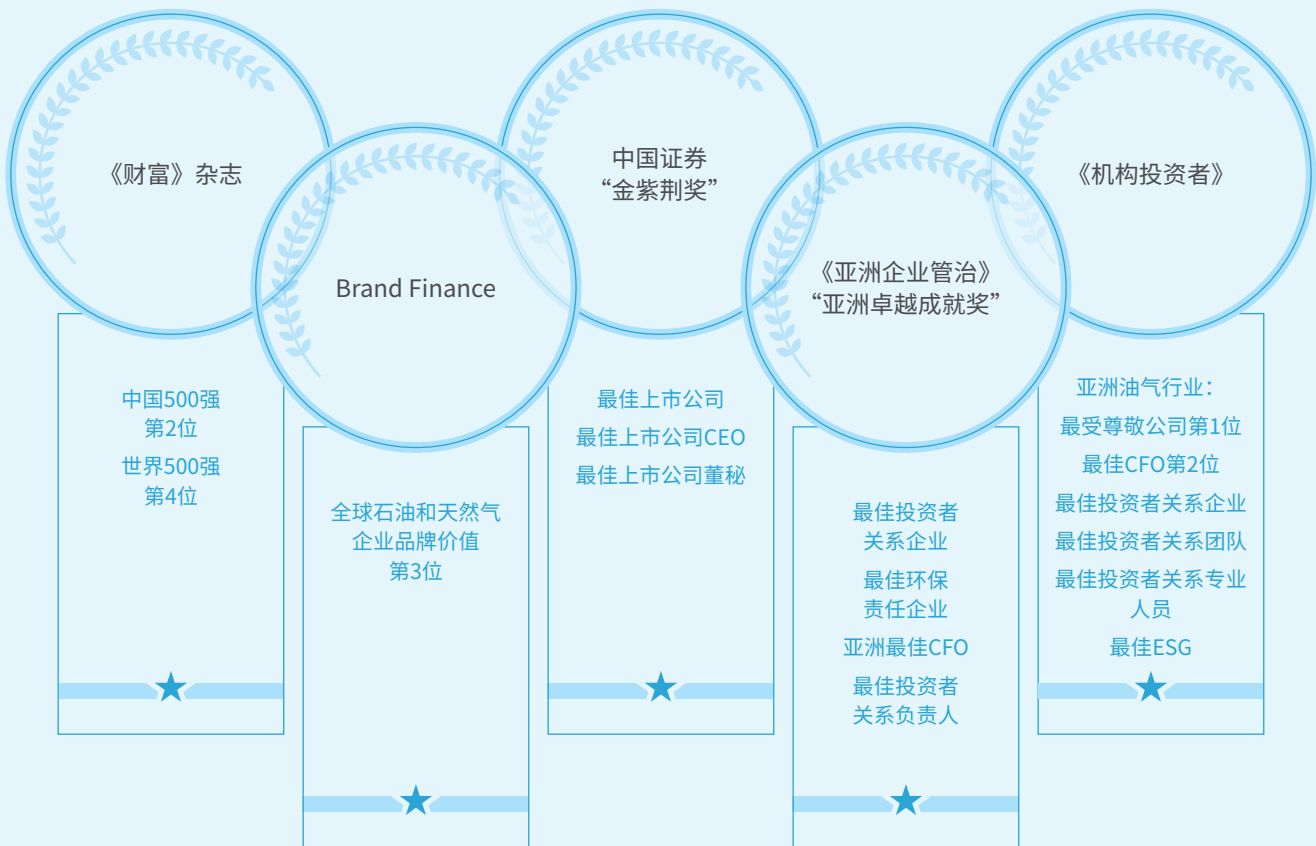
《财富》杂志

中国500强
第2位
世界500强
第4位

Brand Finance

全球石油和天然气
企业品牌价值
第3位

中国证券
“金紫荆奖”

最佳上市公司
最佳上市公司CEO
最佳上市公司董秘

《亚洲企业管治》
“亚洲卓越成就奖”

最佳投资者
关系企业
最佳环保
责任企业
亚洲最佳CFO
最佳投资者
关系负责人

《机构投资者》

亚洲油气行业:
最受尊敬公司第1位
最佳CFO第2位
最佳投资者关系企业
最佳投资者关系团队
最佳投资者关系专业人员
最佳ESG